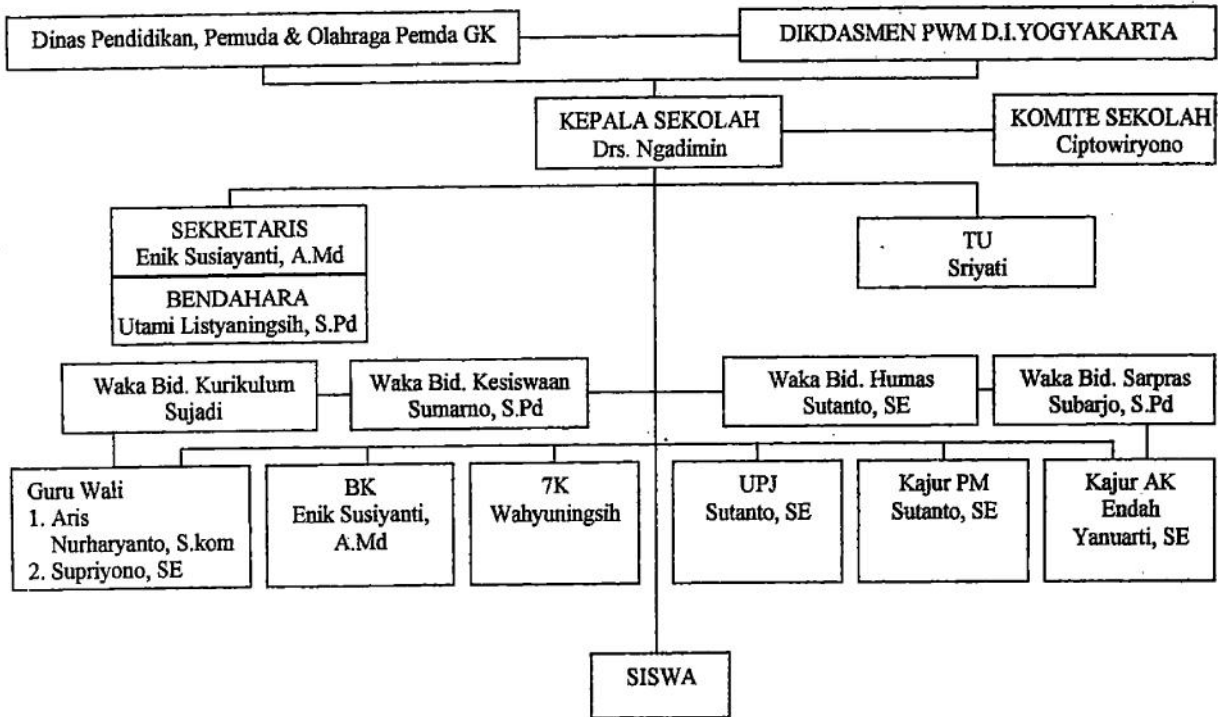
Dinas Pendidikan, Pemuda & Olahraga Pemda GK

DIKDASMEN PWM D.I.YOGYAKARTA

KEPALA SEKOLAH
Drs. Ngadimin

KOMITE SEKOLAH
Ciptowiryono

SEKRETARIS
Enik Susiayanti, A.Md

BENDAHARA
Utami Listyaningsih, S.Pd

TU
Sriyati

Waka Bid. Kurikulum
Sujadi

Waka Bid. Kesiswaan
Sumarno, S.Pd

Waka Bid. Humas
Sutanto, SE

Waka Bid. Sarpras
Subarjo, S.Pd

Guru Wali
1. Aris Nurharyanto, S.kom
2. Supriyono, SE

BK
Enik Susiyanti, A.Md

7K
Wahyuningsih

UPJ
Sutanto, SE

Kajur PM
Sutanto, SE

Kajur AK
Endah Yanuarti, SE

SISWA